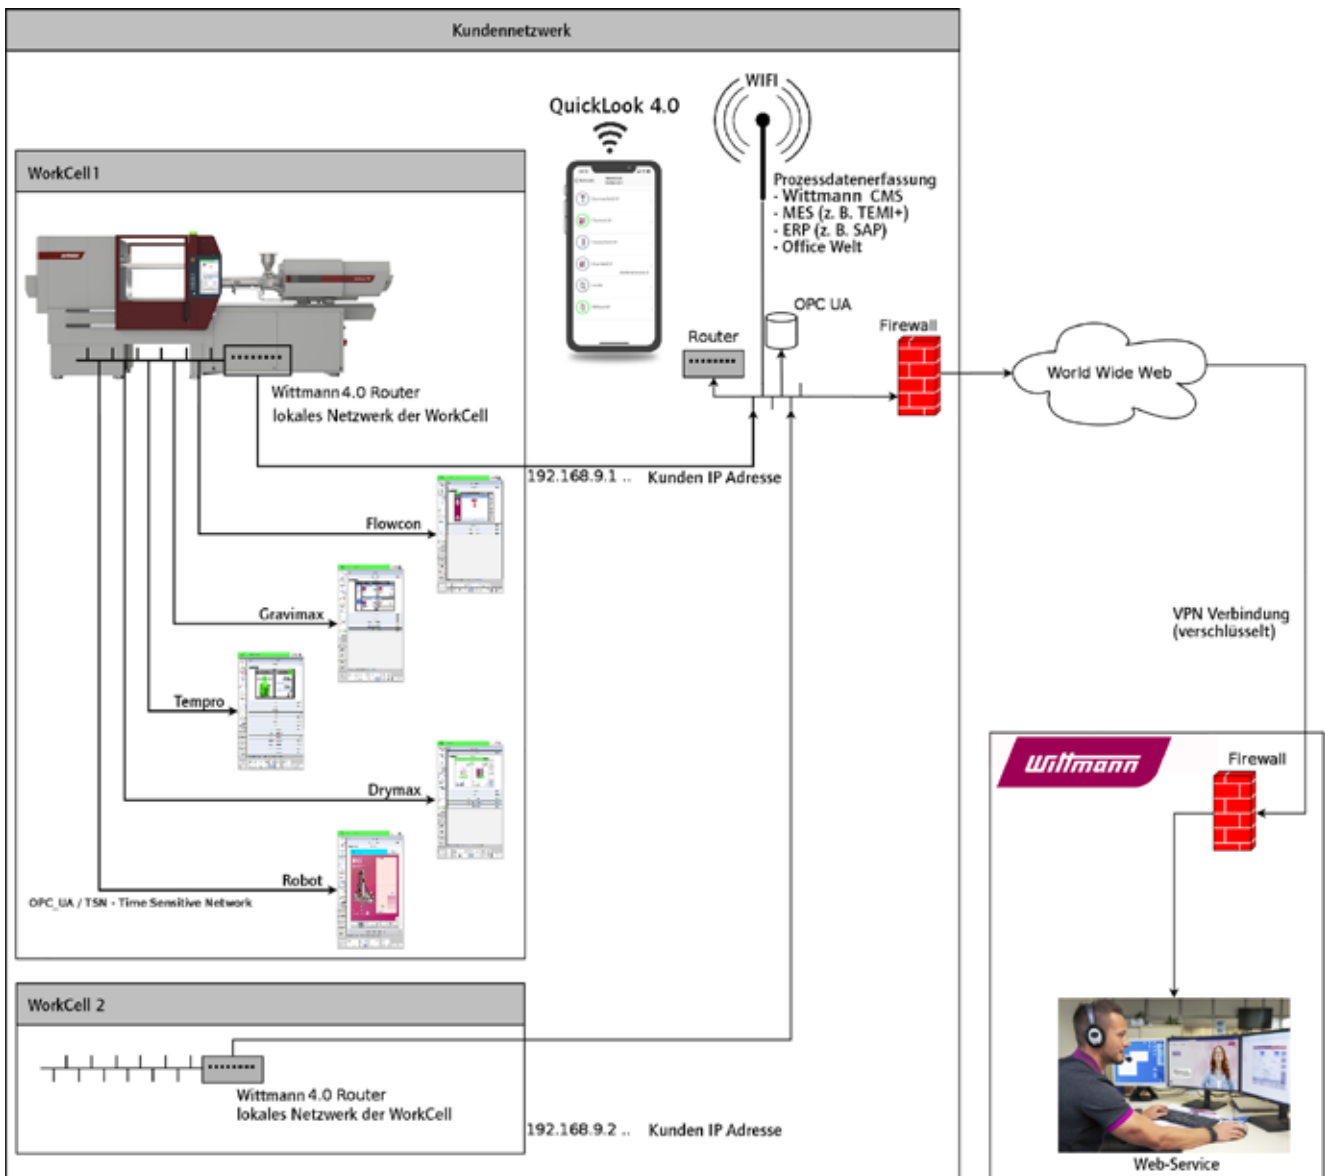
Kundennetzwerk

QuickLook 4.0

WIFI

Prozessdatenerfassung
- Wittmann CMS
- MES (z. B. TEMI+)
- ERP (z. B. SAP)
- Office Welt

WorkCell 1

OPC UA

Router

Firewall

World Wide Web

Wittmann 4.0 Router
lokales Netzwerk der WorkCell

192.168.9.1 .. Kunden IP Adresse

Flowcon

Gravimax

Tempro

Drymax

Robot

OPC_UA / TSN - Time Sensitive Network

VPN Verbindung
(verschlüsselt)

Wittmann

Firewall

WorkCell 2

Wittmann 4.0 Router
lokales Netzwerk der WorkCell

192.168.9.2 .. Kunden IP Adresse

Web-Service